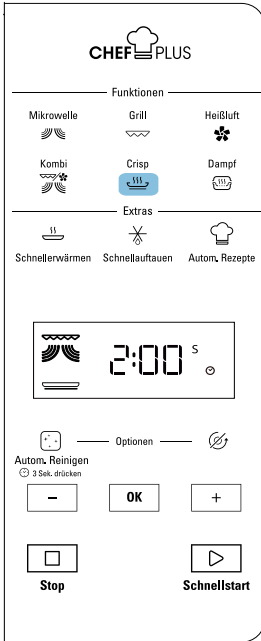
CHEF PLUS

Funktionen

Mikrowelle

Grill

Heißluft

Kombi

Crisp

Dampf

Extras

Schnellerwärmen

Schnellauftauen

Autom. Rezepte

2:00 s

Optionen

Autom. Reinigen
3 Sek. drücken

–

OK

+

Stop

Schnellstart